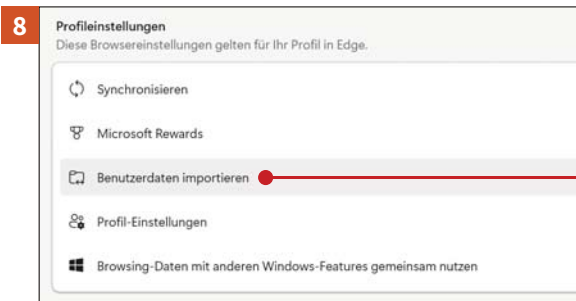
8

Profileinstellungen
Diese Browsereinstellungen gelten für Ihr Profil in Edge.

Synchronisieren

Microsoft Rewards

Benutzerdaten importieren

Profil-Einstellungen

Browsing-Daten mit anderen Windows-Features gemeinsam nutzen